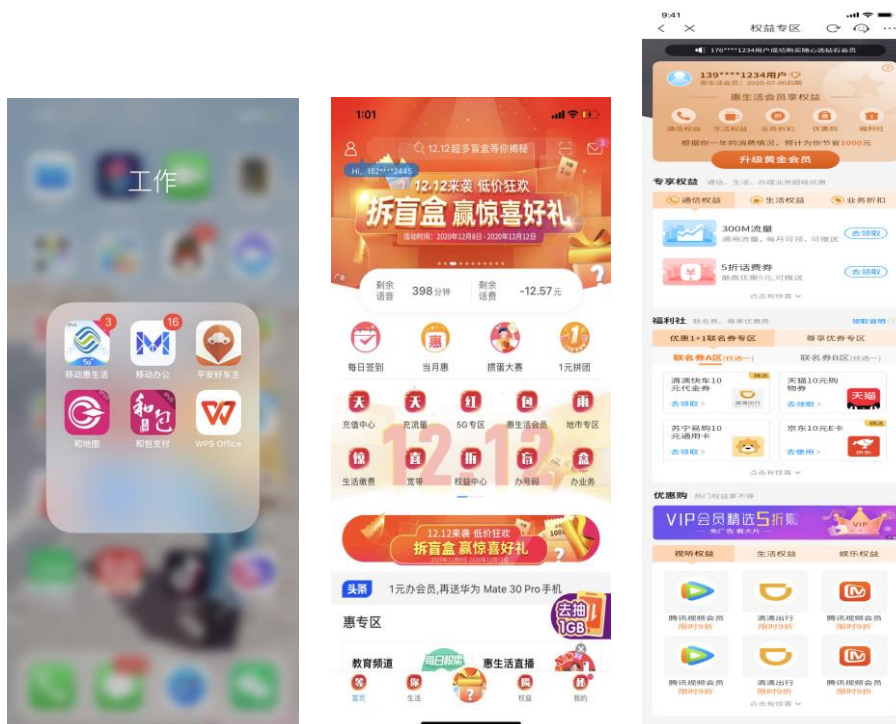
工作

3
移动惠生活
16
移动办公
平安好车主
和地图
和包支付
WPS Office

1:01

12.12超多盲盒等你揭秘
Hi, 152****2445
12.12来袭 低价狂欢
拆盲盒 赢惊喜好礼
活动时间：2020年12月8日 - 2020年12月12日
剩余语音 398分钟
剩余话费 -12.57元
每日签到
当月惠
掼蛋大赛
1元拼团
充值中心
充流量
5G专区
惠生活会员
地市专区
生活缴费
宽带
权益中心
办号码
办业务
12.12来袭 低价狂欢
拆盲盒 赢惊喜好礼
头条
1元办会员,再送华为 Mate 30 Pro手机
惠专区
去抽1GB
教育频道
每日积聚
惠生活直播
首页
生活
权益
我的

9:41
权益专区
176****1234用户成功购买随心选钻石会员
139****1234用户
惠生活会员享权益
通信权益
生活权益
业务折扣
优惠购
福利社
根据你一年的消费情况，预计为你节省1000元
升级黄金会员
专享权益
通信权益
生活权益
业务折扣
300M流量
去领取
5折话费券
去领取
点击有惊喜
福利社
领取说明
优惠1+1联名卡专区
尊享优特专区
联名券A区(任选一)
联名券B区(任选一)
滴滴快车10元代金券
去领取
天猫10元购物券
去领取
天猫
苏宁易购10元通用卡
去领取
京东10元E卡
去使用
点击有惊喜
优惠购
VIP会员精选5折购
视听权益
生活权益
娱乐权益
腾讯视频会员
限时9折
滴滴出行
限时9折
腾讯视频会员
限时9折
腾讯视频会员
限时9折
滴滴出行
限时9折
腾讯视频会员
限时9折
点击有惊喜